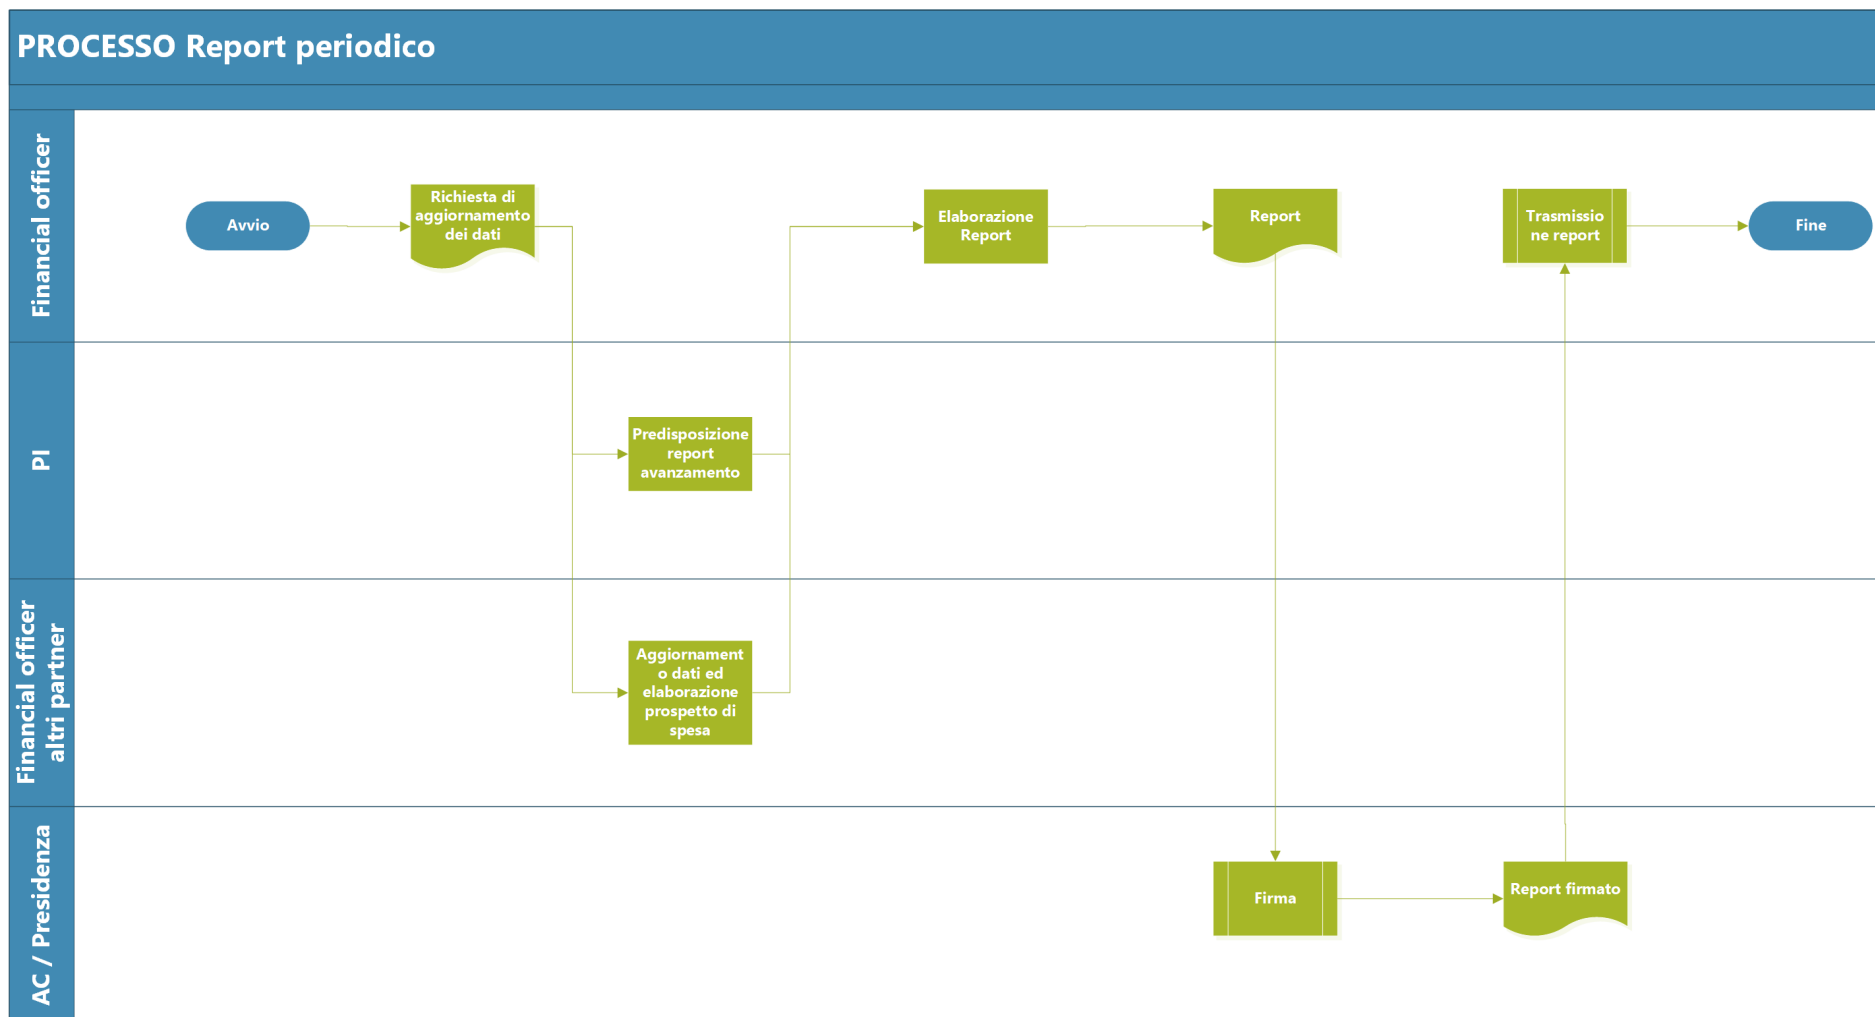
PROCESSO Report periodico

Financial officer

Avvio

Richiesta di aggiornamento dei dati

Elaborazione Report

Report

Trasmissione report

Fine

PI

Predisposizione report avanzamento

Financial officer altri partner

Aggiornamento dati ed elaborazione prospetto di spesa

AC / Presidenza

Firma

Report firmato